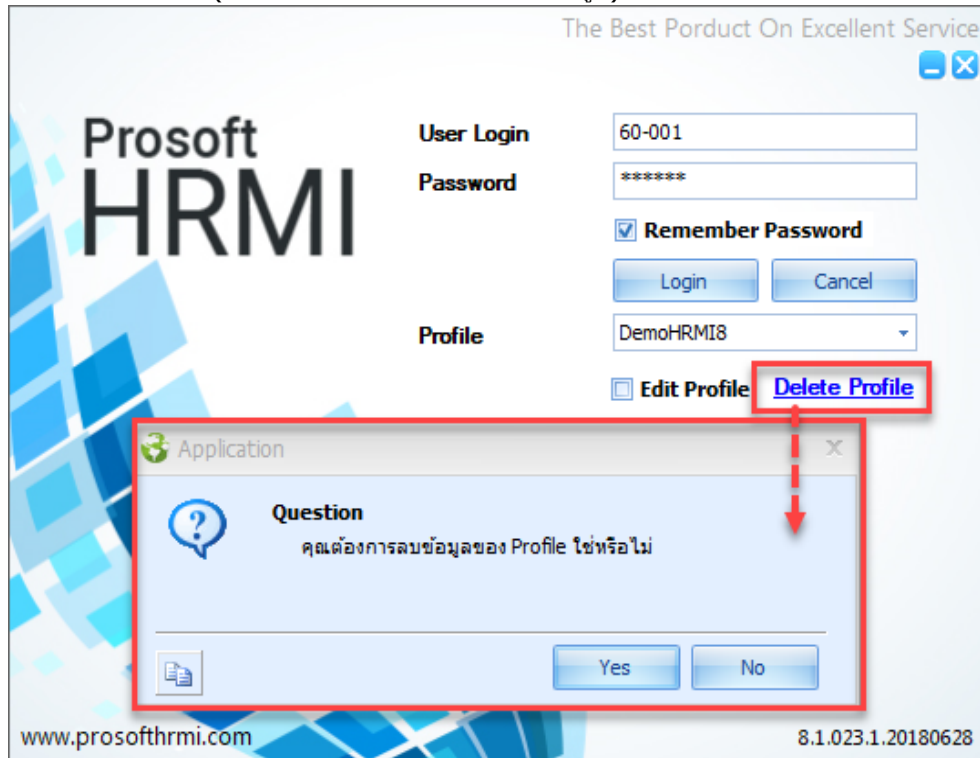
The Best Porduct On Excellent Service

Prosoft HRMI

User Login 60-001

Password ******

Remember Password

Login Cancel

Profile DemoHRMI8

Edit Profile Delete Profile

Application

Question

คุณต้องการลบข้อมูลของ Profile ใช่หรือไม่

Yes No

www.prosofthrmi.com

8.1.023.1.20180628